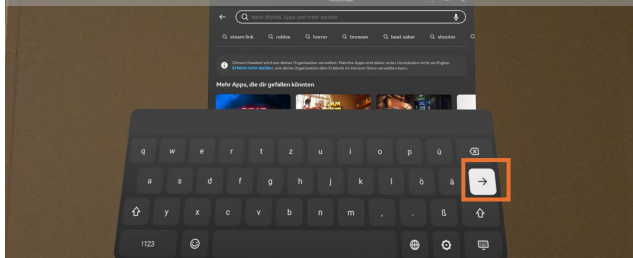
Nach Welten, Apps und mehr suchen

steam link
roblox
horror
browser
beat saber
shooter

Dieses Headset wird von deiner Organisation verwaltet. Manche Apps sind daher unter Umständen nicht verfügbar. Erfahre mehr darüber, wie deine Organisation dein Erlebnis im Horizon Store verwalten kann.

Mehr Apps, die dir gefallen könnten

q w e r t z u i o p ü
a s d f g h j k l ö ä →
y x c v b n m , . ß
?123